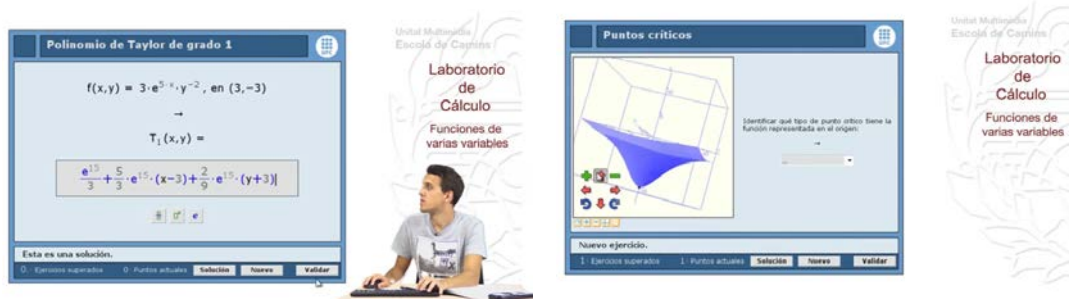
Polinomio de Taylor de grado 1

$f(x,y) = 3 \cdot e^{5 \cdot x} \cdot y^{-2}$, en (3,−3)

→

$T_1(x,y) =$

$\frac{e^{15}}{3} + \frac{5}{3} \cdot e^{15} \cdot (x-3) + \frac{2}{9} \cdot e^{15} \cdot (y+3)$

Esta es una solución.

0 : Ejercicios superados 0 : Puntos actuales Solución Nuevo Validar

Unitat Multimèdia
Escola de Camins

Laboratorio de Cálculo

Funciones de varias variables

Puntos críticos

Identificar qué tipo de punto crítico tiene la función representada en el origen:

→

Nuevo ejercicio.

1 : Ejercicios superados 1 : Puntos actuales Solución Nuevo Validar

Unitat Multimèdia
Escola de Camins

Laboratorio de Cálculo

Funciones de varias variables